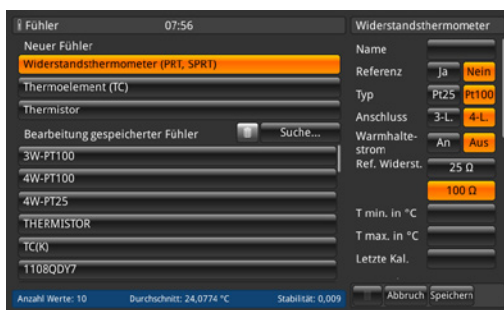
i Fühler 07:56

Neuer Fühler

Widerstandsthermometer (PRT, SPRT)

Thermoelement (TC)

Thermistor

Bearbeitung gespeicherter Fühler

Suche...

3W-PT100

4W-PT100

4W-PT25

THERMISTOR

TC(K)

1108QDY7

Anzahl Werte: 10 Durchschnitt: 24,0774 °C Stabilität: 0,009

Widerstandsthermometer

Name

Referenz Ja Nein

Typ Pt25 Pt100

Anschluss 3-L. 4-L.

Warmhaltestrom An Aus

Ref. Widerst. 25 Ω

100 Ω

T min. in °C

T max. in °C

Letzte Kal.

Abbruch Speichern